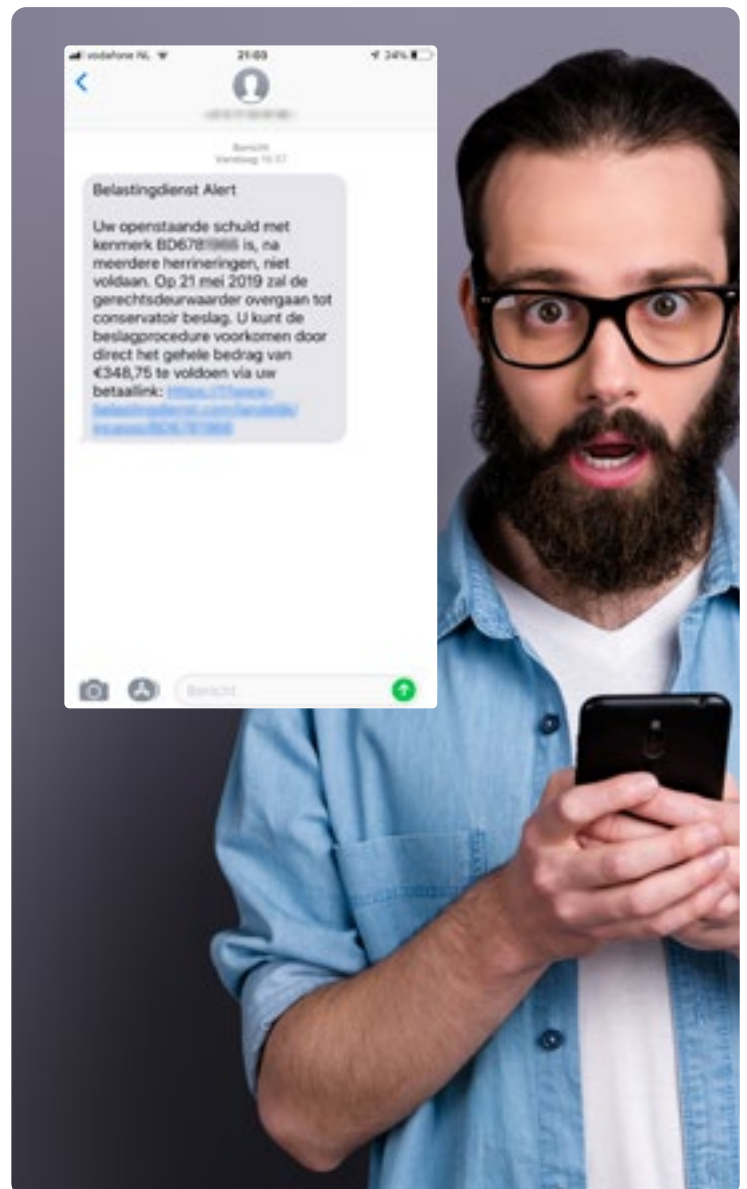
vodafone NL 21:03 34%

Bericht
Vandaag 15:57

Belastingdienst Alert

Uw openstaande schuld met kenmerk BD678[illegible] is, na meerdere herrineringen, niet voldaan. Op 21 mei 2019 zal de gerechtsdeurwaarder overgaan tot conservatoir beslag. U kunt de beslagprocedure voorkomen door direct het gehele bedrag van €348,75 te voldoen via uw betaallink: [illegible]

Bericht